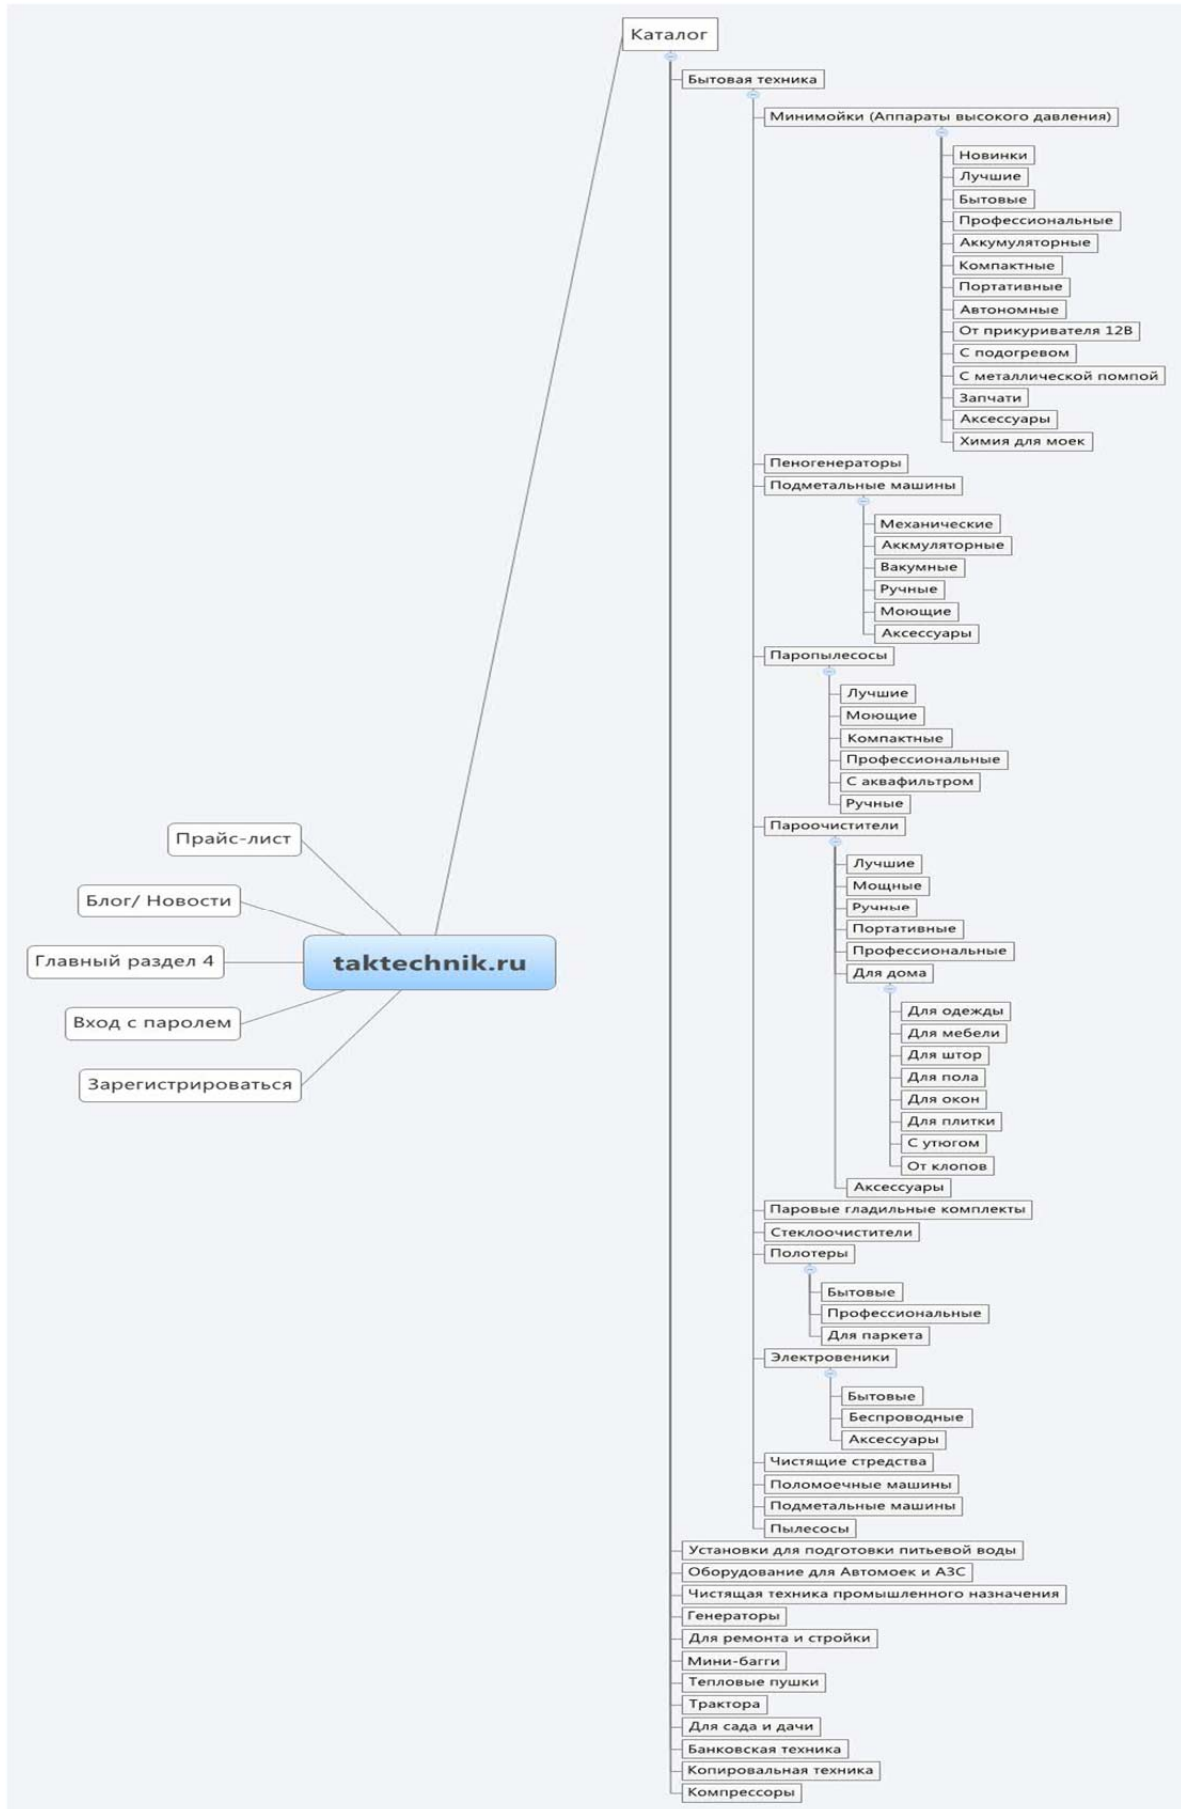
Каталог

Бытовая техника

Минимойки (Аппараты высокого давления)

Новинки

Лучшие

Бытовые

Профессиональные

Аккумуляторные

Компактные

Портативные

Автономные

От прикуривателя 12В

С подогревом

С металлической помпой

Запчати

Аксессуары

Химия для моек

Пеногенераторы

Подметальные машины

Механические

Аккумуляторные

Вакумные

Ручные

Моющие

Аксессуары

Паропылесосы

Лучшие

Моющие

Компактные

Профессиональные

С аквафильтром

Ручные

Пароочистители

Лучшие

Мощные

Ручные

Портативные

Профессиональные

Для дома

Для одежды

Для мебели

Для штор

Для пола

Для окон

Для плитки

С утюгом

От клопов

Аксессуары

Паровые гладильные комплекты

Стеклоочистители

Полотеры

Бытовые

Профессиональные

Для паркета

Электровеники

Бытовые

Беспроводные

Аксессуары

Чистящие стредства

Поломоечные машины

Подметальные машины

Пылесосы

Установки для подготовки питьевой воды

Оборудование для Автомоек и АЗС

Чистящая техника промышленного назначения

Генераторы

Для ремонта и стройки

Мини-багги

Тепловые пушки

Трактора

Для сада и дачи

Банковская техника

Копировальная техника

Компрессоры

Прайс-лист

Блог/ Новости

Главный раздел 4

taktechnik.ru

Вход с паролем

Зарегистрироваться